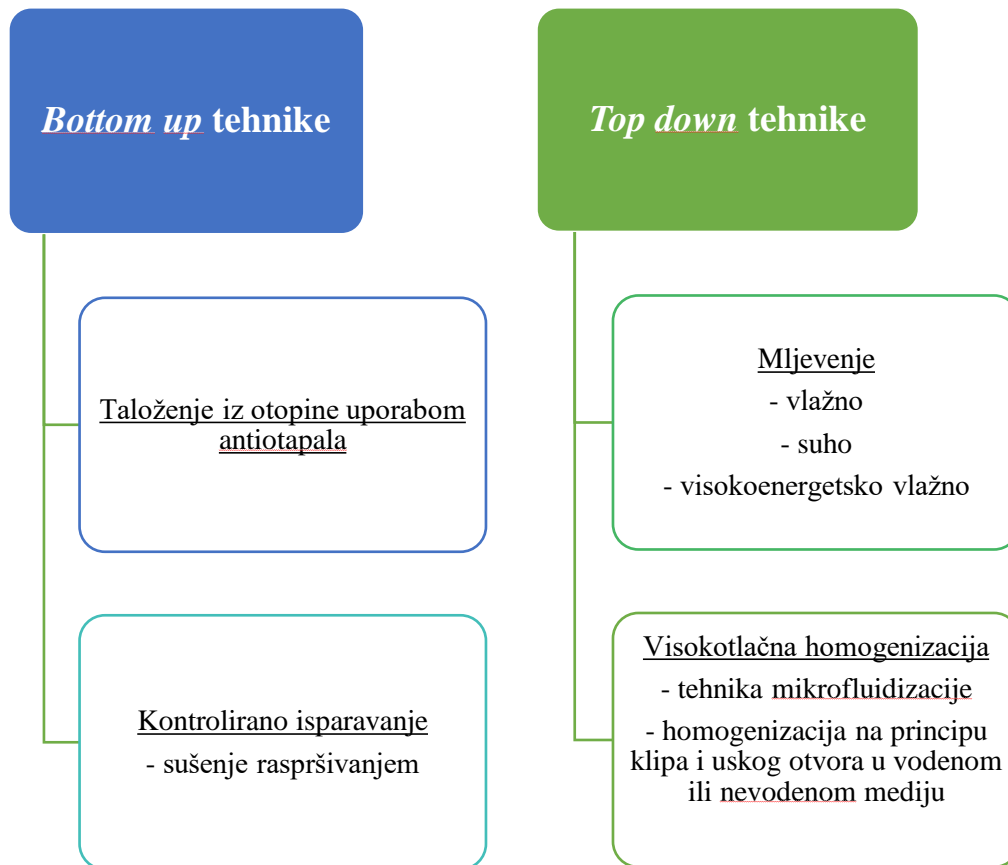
*Bottom up* tehnike

Taloženje iz otopine uporabom antiotapala

Kontrolirano isparavanje
- sušenje raspršivanjem

*Top down* tehnike

Mljevenje
- vlažno
- suho
- visokoenergetsko vlažno

Visokotlačna homogenizacija
- tehnika mikrofluidizacije
- homogenizacija na principu klipa i uskog otvora u vodenom ili nevodenom mediju